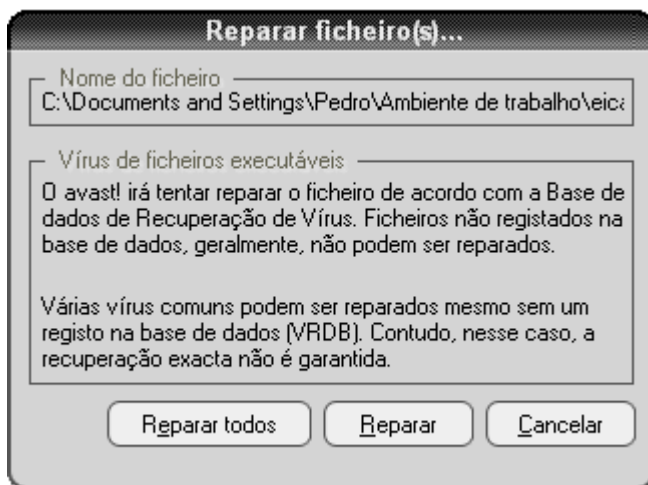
Reparar ficheiro(s)...

Nome do ficheiro

C:\Documents and Settings\Pedro\Ambiente de trabalho\eica

Vírus de ficheiros executáveis

O avast! irá tentar reparar o ficheiro de acordo com a Base de dados de Recuperação de Vírus. Ficheiros não registados na base de dados, geralmente, não podem ser reparados.

Várias vírus comuns podem ser reparados mesmo sem um registo na base de dados (VRDB). Contudo, nesse caso, a recuperação exacta não é garantida.

Reparar todos

Reparar

Cancelar